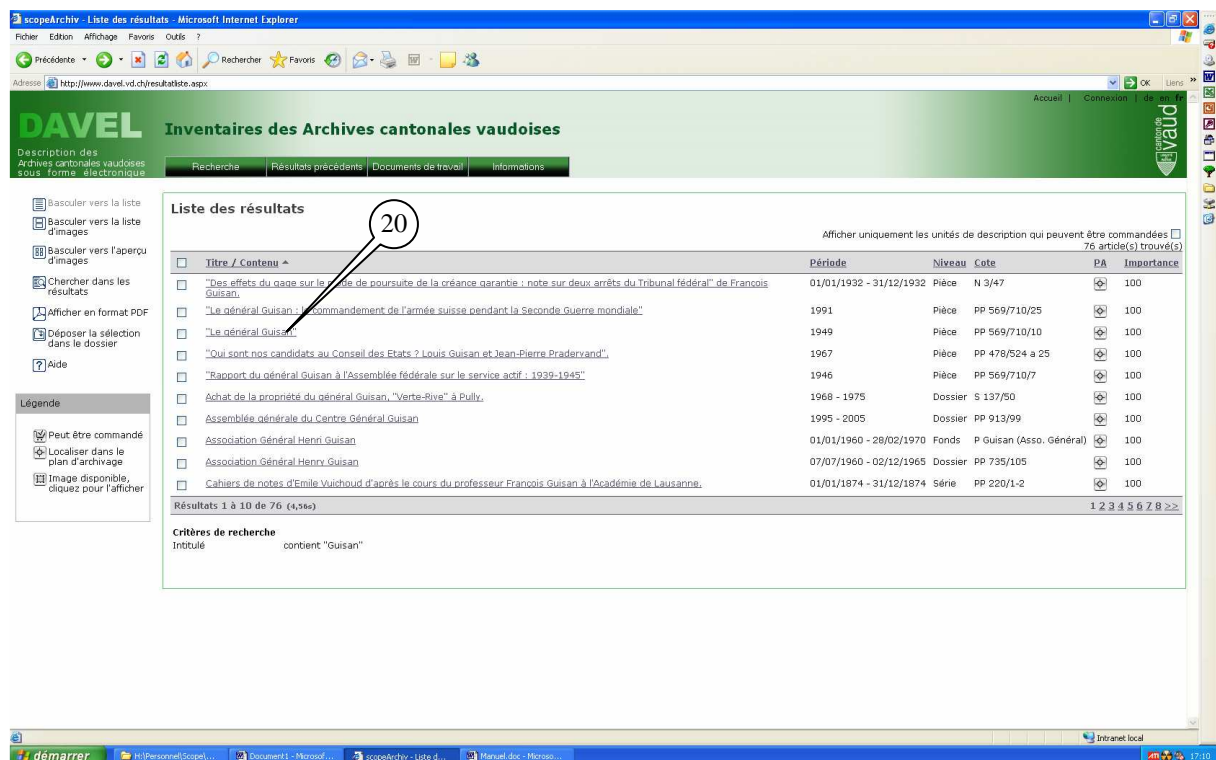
scopeArchiv - Liste des résultats - Microsoft Internet Explorer

Fichier Edition Affichage Favoris Outils ?

Précédente Rechercher Favoris

Adresse http://www.davel.vd.ch/resultatliste.aspx

OK Liens

Accueil | Connexion | de en fr

DAVEL

Description des Archives cantonales vaudoises sous forme électronique

Inventaires des Archives cantonales vaudoises

canton de vaud

Recherche | Résultats précédents | Documents de travail | Informations

Basculer vers la liste

Basculer vers la liste d'images

Basculer vers l'aperçu d'images

Chercher dans les résultats

Afficher en format PDF

Déposer la sélection dans le dossier

Aide

Légende

Peut être commandé

Localiser dans le plan d'archivage

Image disponible, cliquez pour l'afficher

Liste des résultats

20

Afficher uniquement les unités de description qui peuvent être commandées
76 article(s) trouvé(s)

| | Titre / Contenu | Période | Niveau | Cote | PA | Importance |
|---|---|---|---|---|---|---|
| | "Des effets du gage sur le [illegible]de de poursuite de la créance garantie : note sur deux arrêts du Tribunal fédéral" de François Guisan. | 01/01/1932 - 31/12/1932 | Pièce | N 3/47 | | 100 |
| | "Le général Guisan : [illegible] commandement de l'armée suisse pendant la Seconde Guerre mondiale" | 1991 | Pièce | PP 569/710/25 | | 100 |
| | "Le général Guisan" | 1949 | Pièce | PP 569/710/10 | | 100 |
| | "Qui sont nos candidats au Conseil des Etats ? Louis Guisan et Jean-Pierre Pradervand". | 1967 | Pièce | PP 478/524 a 25 | | 100 |
| | "Rapport du général Guisan à l'Assemblée fédérale sur le service actif : 1939-1945" | 1946 | Pièce | PP 569/710/7 | | 100 |
| | Achat de la propriété du général Guisan, "Verte-Rive" à Pully. | 1968 - 1975 | Dossier | S 137/50 | | 100 |
| | Assemblée générale du Centre Général Guisan | 1995 - 2005 | Dossier | PP 913/99 | | 100 |
| | Association Général Henri Guisan | 01/01/1960 - 28/02/1970 | Fonds | P Guisan (Asso. Général) | | 100 |
| | Association Général Henry Guisan | 07/07/1960 - 02/12/1965 | Dossier | PP 735/105 | | 100 |
| | Cahiers de notes d'Emile Vuichoud d'après le cours du professeur François Guisan à l'Académie de Lausanne. | 01/01/1874 - 31/12/1874 | Série | PP 220/1-2 | | 100 |

Résultats 1 à 10 de 76 (4,56s)

1 2 3 4 5 6 7 8 >>

Critères de recherche
Intitulé contient "Guisan"

Intranet local

démarrer | H:\Personnel\Scope\... | Document1 - Microsof... | scopeArchiv - Liste d... | Manuel.doc - Microso... | 17:10